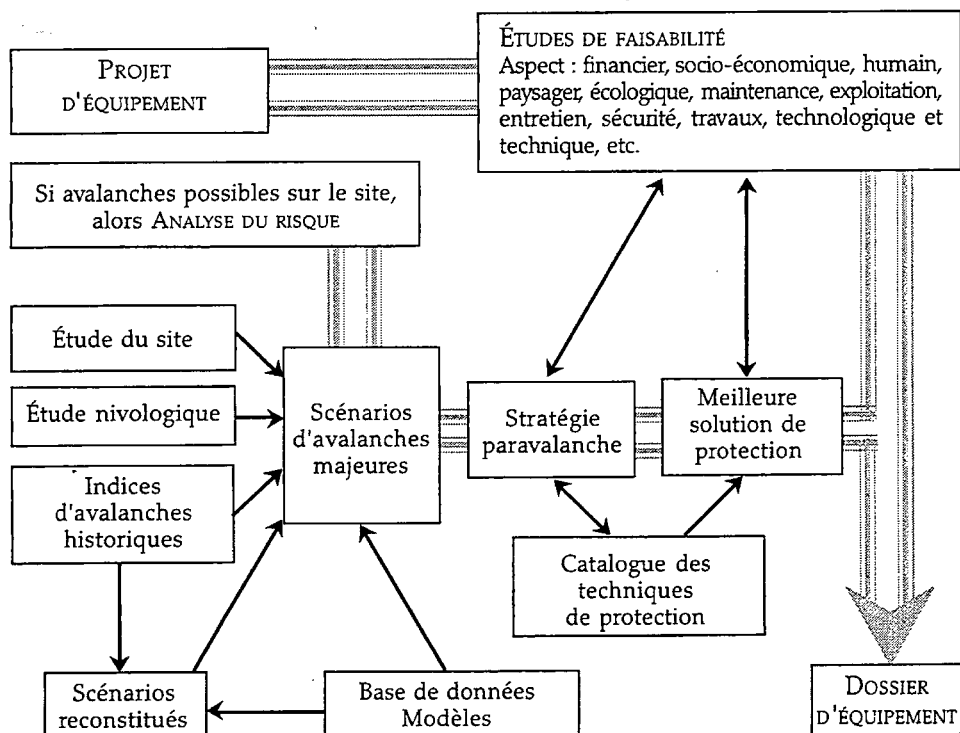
PROJET D'ÉQUIPEMENT

ÉTUDES DE FAISABILITÉ
Aspect : financier, socio-économique, humain, paysager, écologique, maintenance, exploitation, entretien, sécurité, travaux, technologique et technique, etc.

Si avalanches possibles sur le site, alors ANALYSE DU RISQUE

Étude du site

Étude nivologique

Indices d'avalanches historiques

Scénarios d'avalanches majeures

Stratégie paravalanche

Meilleure solution de protection

Catalogue des techniques de protection

Scénarios reconstitués

Base de données Modèles

DOSSIER D'ÉQUIPEMENT